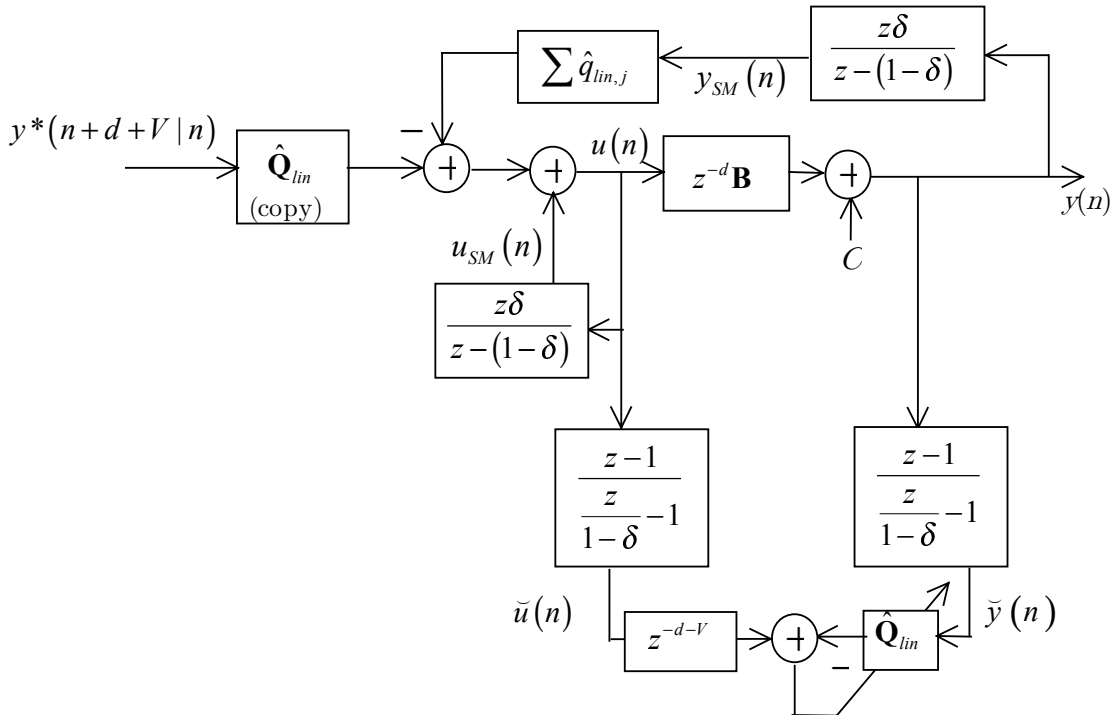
$\frac{z\delta}{z-(1-\delta)}$

$\sum \hat{q}_{lin,j}$

$y_{SM}(n)$

$y^*(n+d+V \mid n)$

$\hat{\mathbf{Q}}_{lin}$
(copy)

$-$

$+$

$+$

$u(n)$

$z^{-d}\mathbf{B}$

$+$

$y(n)$

$C$

$u_{SM}(n)$

$\frac{z\delta}{z-(1-\delta)}$

$\frac{z-1}{\frac{z}{1-\delta}-1}$

$\frac{z-1}{\frac{z}{1-\delta}-1}$

$\breve{u}(n)$

$z^{-d-V}$

$+$

$-$

$\hat{\mathbf{Q}}_{lin}$

$\breve{y}(n)$